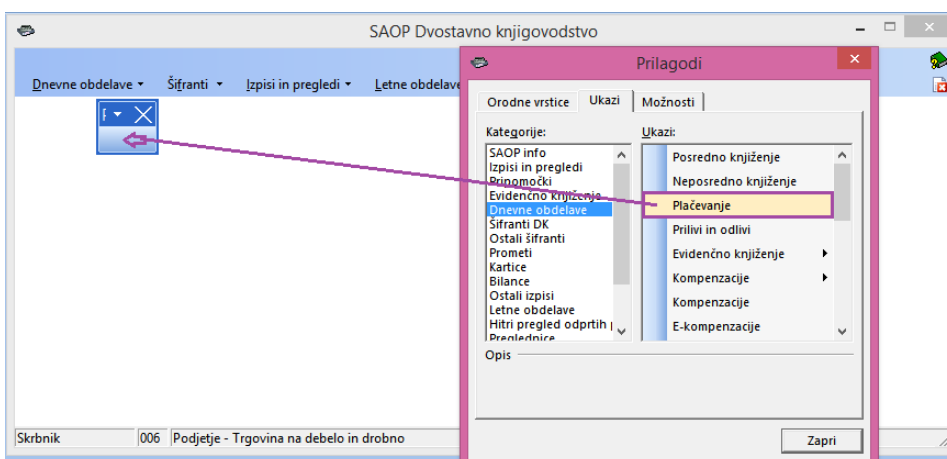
SAOP Dvostavno knjigovodstvo

Dnevne obdelave ▾ Šifranti ▾ Izpisi in pregledi ▾ Letne obdelave

Prilagodi

Orodne vrstice | Ukazi | Možnosti

Kategorije:
SAOP info
Izpisi in pregledi
Pripomočki
Evidenčno knjiženje
Dnevne obdelave
Šifranti DK
Ostali šifranti
Prometi
Kartice
Bilance
Ostali izpisi
Letne obdelave
Hitri pregled odprtih
Preglednice

Ukazi:
Posredno knjiženje
Neposredno knjiženje
Plačevanje
Prilivi in odlivi
Evidenčno knjiženje
Kompenzacije
Kompenzacije
E-kompenzacije

Opis

Zapri

Skrbnik | 006 | Podjetje - Trgovina na debelo in drobno